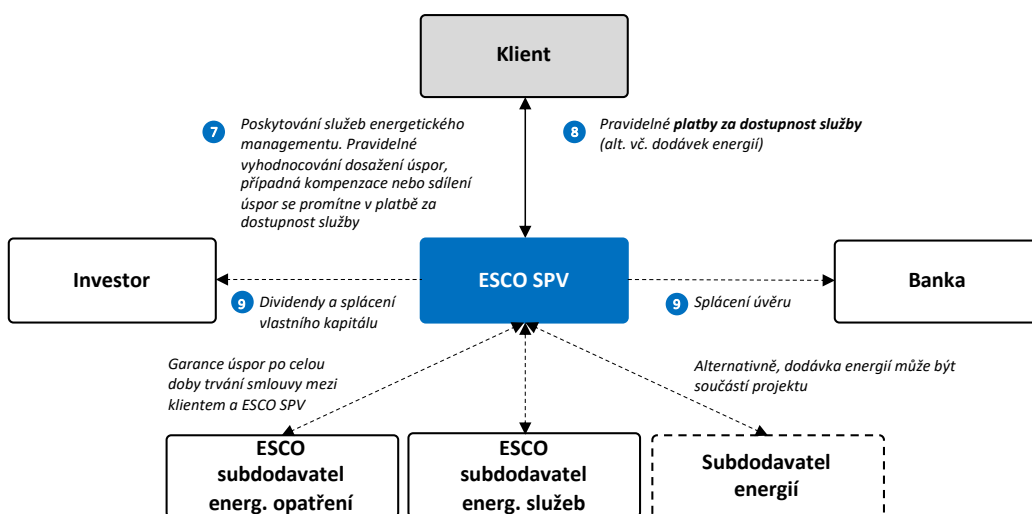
Klient

7 Poskytování služeb energetického managementu. Pravidelné vyhodnocování dosažení úspor, případná kompenzace nebo sdílení úspor se promítne v platbě za dostupnost služby

8 Pravidelné **platby za dostupnost služby** (alt. vč. dodávek energií)

Investor

ESCO SPV

Banka

9 Dividendy a splácení vlastního kapitálu

9 Splácení úvěru

Garance úspor po celou doby trvání smlouvy mezi klientem a ESCO SPV

Alternativně, dodávka energií může být součástí projektu

ESCO subdodavatel energ. opatření

ESCO subdodavatel energ. služeb

Subdodavatel energií